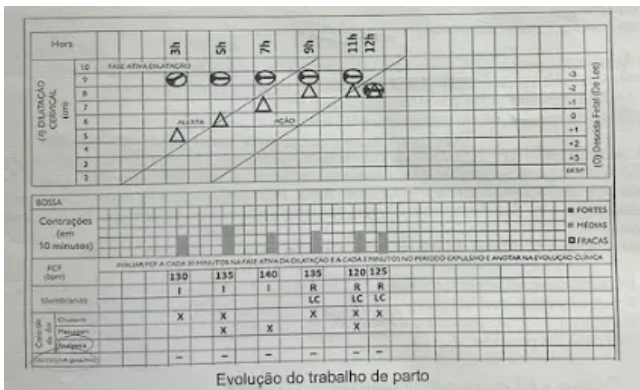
Hora | 3h | 5h | 7h | 9h | 11h | 12h

(*) DILATAÇÃO CERVICAL (cm)

10 FASE ATIVA DILATAÇÃO
9
8
7
6
5
4
3
2

ALERTA
AÇÃO

-3
-2
-1
0
+1
+2
+3
DESP

(O) Descida Fetal (De Lee)

BOSSA

Contrações (em 10 minutos)

■ FORTES
▨ MÉDIAS
□ FRACAS

FCF (bpm)

AVALIAR FCF A CADA 30 MINUTOS NA FASE ATIVA DA DILATAÇÃO E A CADA 5 MINUTOS NO PERÍODO EXPULSIVO E ANOTAR NA EVOLUÇÃO CLÍNICA

| | 3h | 5h | 7h | 9h | 11h | 12h |
|---|---|---|---|---|---|---|
| FCF (bpm) | 130 | 135 | 140 | 135 | 120 | 125 |
| Membranas | I | I | I | R LC | R LC | R LC |
| Chuveiro | X | X | | X | X | X |
| Massagem | | X | X | | X | |
| Analgesia | | | | | | |
| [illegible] | – | – | – | – | – | |

Evolução do trabalho de parto